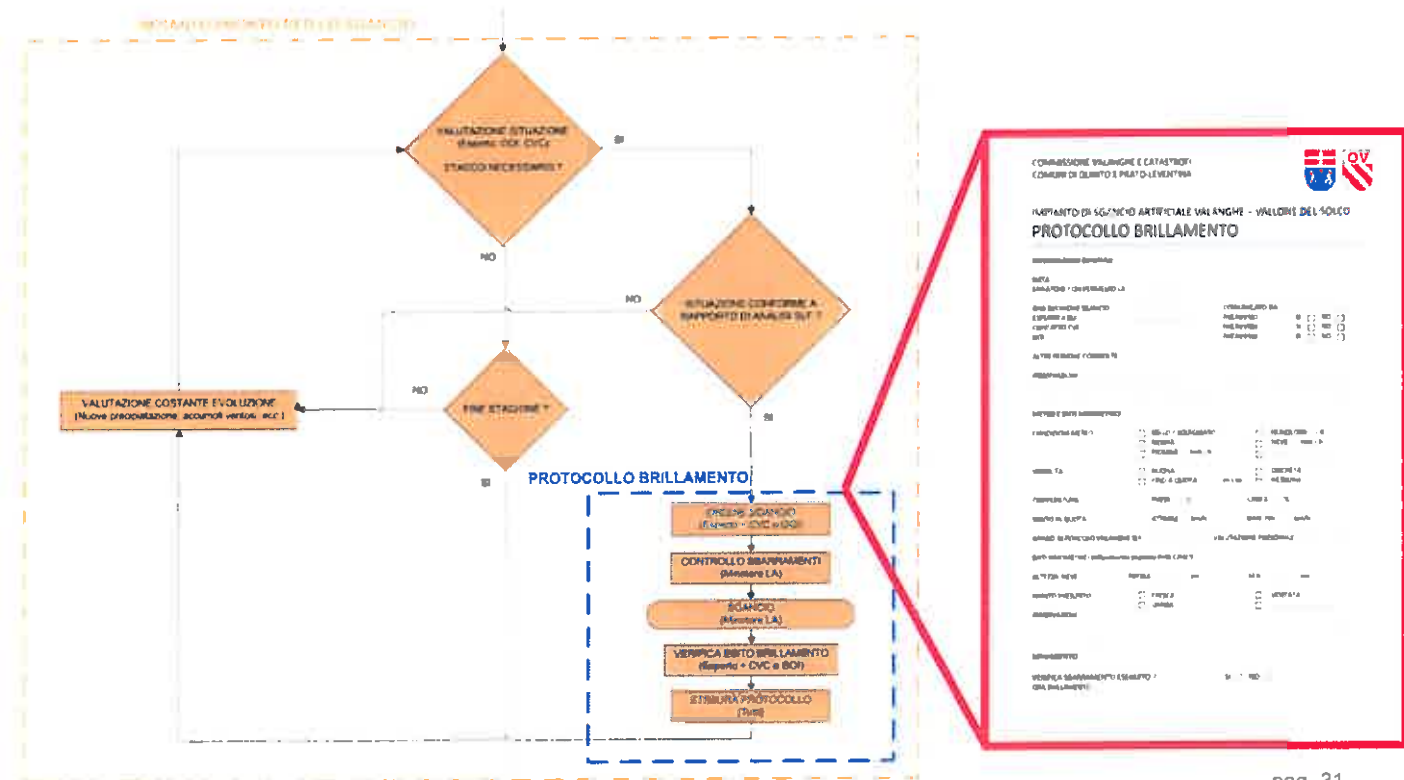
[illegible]

VALUTAZIONE SITUAZIONE
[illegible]
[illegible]

SI

NO

NO

SITUAZIONE CONFORME A RAPPORTO DI ANALISI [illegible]

NO

VALUTAZIONE COSTANTE EVOLUZIONE
(Nuove precipitazioni, accumuli ventosi, ecc.)

FINE STAGIONE ?

SI

SI

PROTOCOLLO BRILLAMENTO

ORDINE SCANCIO
(Esperto + CVC e GOI)

CONTROLLO SBARRAMENTI
(Minatore LA)

SCANCIO
(Minatore LA)

VERIFICA ESITO BRILLAMENTO
(Esperto + CVC e GOI)

STESURA PROTOCOLLO
(Tutti)

COMMISSIONE VALANGHE E CATASTROFI
COMUNI DI QUINTO E PRATO LEVENTINA

IMPIANTO DI SCANCIO ARTIFICIALE VALANGHE - VALLONE DEL SOLCO
PROTOCOLLO BRILLAMENTO

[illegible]

pag. 31